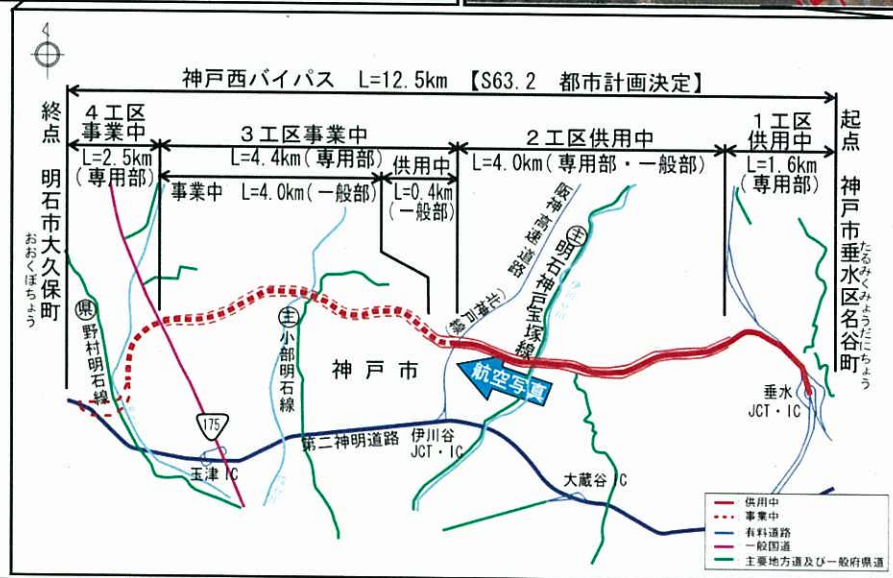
神戸西バイパス L=12.5km 【S63.2 都市計画決定】

終点
明石市大久保町
おおくぼちょう

4工区
事業中
L=2.5km
(専用部)

3工区事業中
L=4.4km(専用部)

事業中 L=4.0km(一般部)

供用中
L=0.4km
(一般部)

2工区供用中
L=4.0km(専用部・一般部)

1工区
供用中
L=1.6km
(専用部)

起点
神戸市垂水区名谷町
たるみくみょうだにちょう

阪神高速道路

主 明石神戸宝塚線

主 小部明石線

県 野村明石線

神戸市

航空写真

175

第二神明道路

伊川谷
JCT・IC

玉津IC

大蔵谷IC

垂水
JCT・IC

供用中
事業中
有料道路
一般国道
主要地方道及び一般府県道